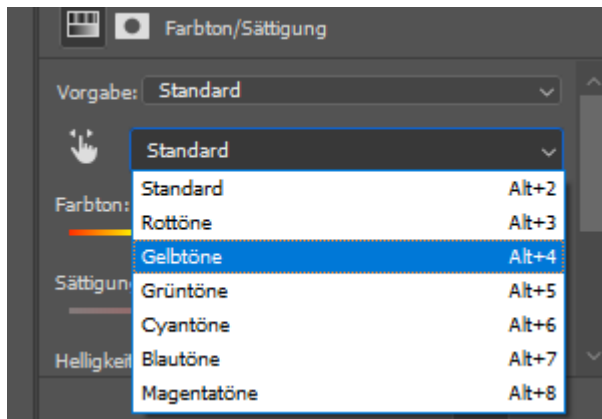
Farbton/Sättigung

Vorgabe: Standard

Standard

Farbton:

Sättigung

Helligkeit

| Standard | Alt+2 |
|---|---|
| Rottöne | Alt+3 |
| Gelbtöne | Alt+4 |
| Grüntöne | Alt+5 |
| Cyantöne | Alt+6 |
| Blautöne | Alt+7 |
| Magentatöne | Alt+8 |